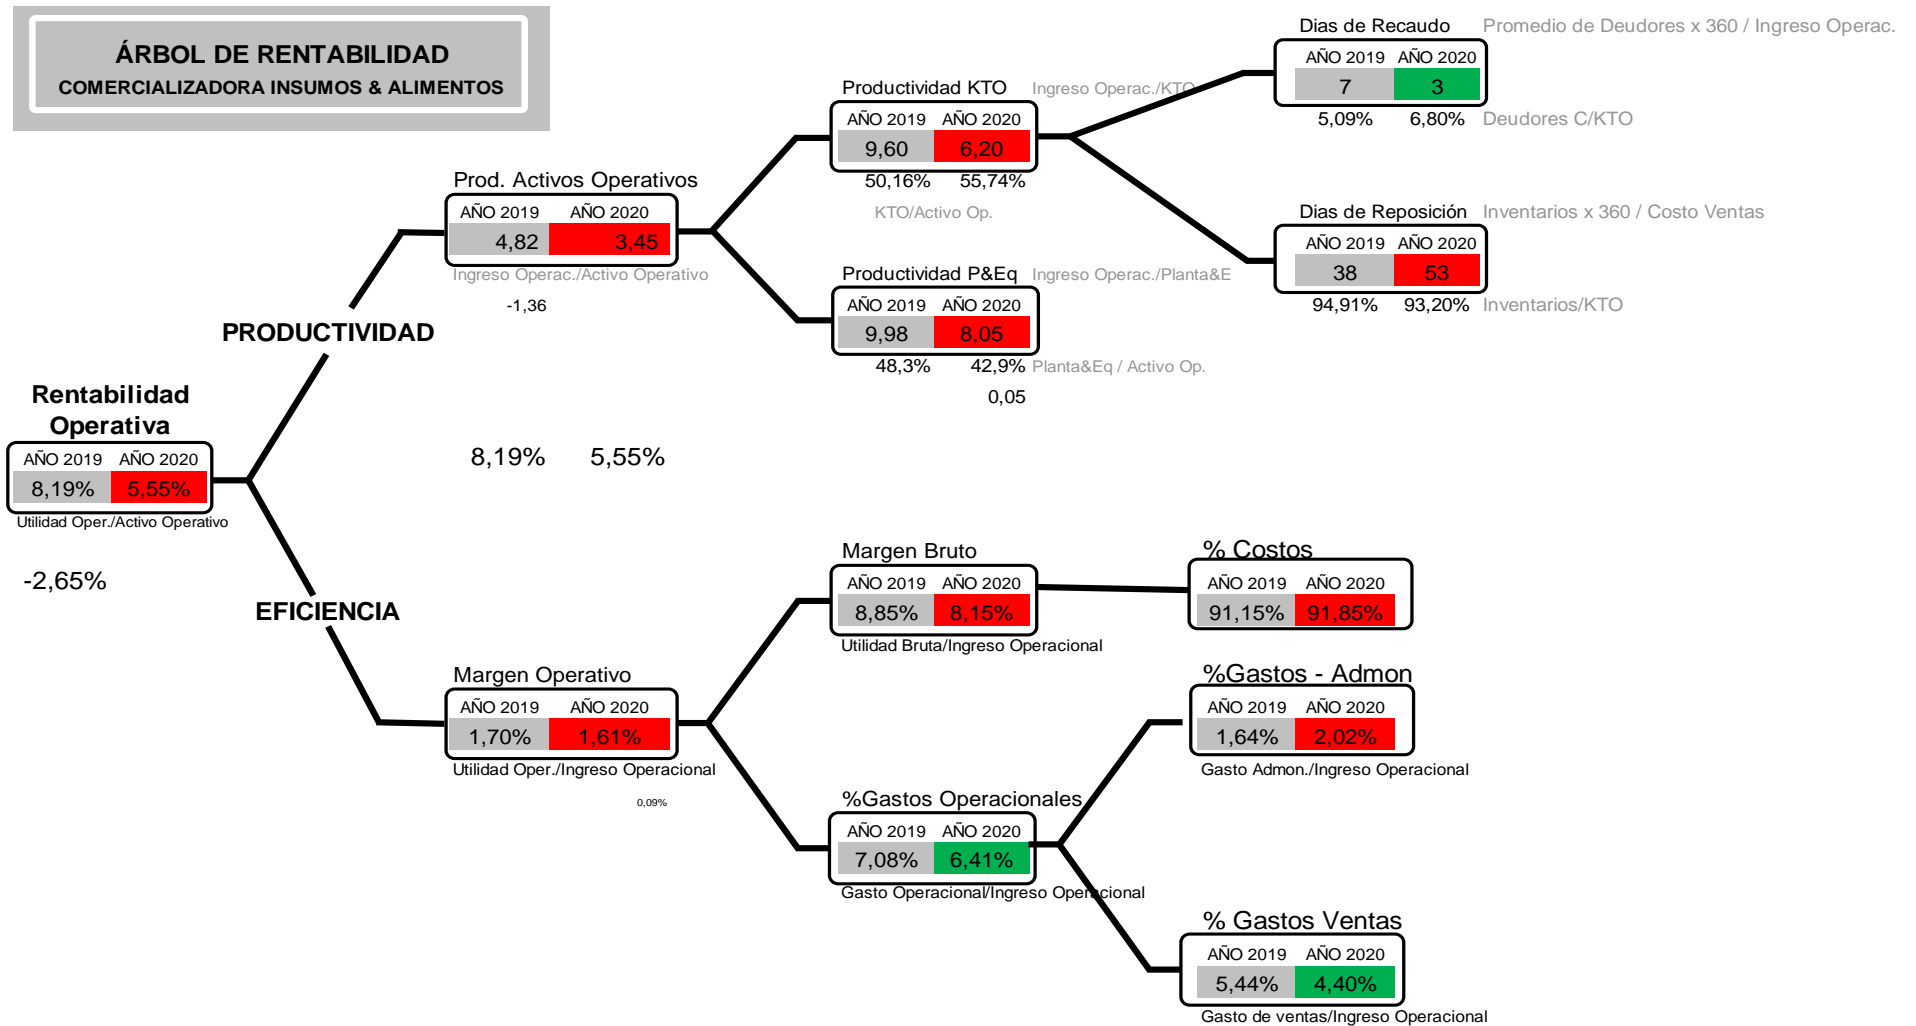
ÁRBOL DE RENTABILIDAD
COMERCIALIZADORA INSUMOS & ALIMENTOS

Dias de Recaudo Promedio de Deudores x 360 / Ingreso Operac.
| AÑO 2019 | AÑO 2020 |
|---|---|
| 7 | 3 |
5,09% 6,80% Deudores C/KTO

Productividad KTO Ingreso Operac./KTO
| AÑO 2019 | AÑO 2020 |
|---|---|
| 9,60 | 6,20 |
50,16% 55,74%
KTO/Activo Op.

Prod. Activos Operativos
| AÑO 2019 | AÑO 2020 |
|---|---|
| 4,82 | 3,45 |
Ingreso Operac./Activo Operativo
-1,36

Dias de Reposición Inventarios x 360 / Costo Ventas
| AÑO 2019 | AÑO 2020 |
|---|---|
| 38 | 53 |
94,91% 93,20% Inventarios/KTO

Productividad P&Eq Ingreso Operac./Planta&E
| AÑO 2019 | AÑO 2020 |
|---|---|
| 9,98 | 8,05 |
48,3% 42,9% Planta&Eq / Activo Op.
0,05

PRODUCTIVIDAD

Rentabilidad Operativa
| AÑO 2019 | AÑO 2020 |
|---|---|
| 8,19% | 5,55% |
Utilidad Oper./Activo Operativo

8,19% 5,55%

-2,65%

EFICIENCIA

Margen Bruto
| AÑO 2019 | AÑO 2020 |
|---|---|
| 8,85% | 8,15% |
Utilidad Bruta/Ingreso Operacional

% Costos
| AÑO 2019 | AÑO 2020 |
|---|---|
| 91,15% | 91,85% |

Margen Operativo
| AÑO 2019 | AÑO 2020 |
|---|---|
| 1,70% | 1,61% |
Utilidad Oper./Ingreso Operacional
0,09%

%Gastos - Admon
| AÑO 2019 | AÑO 2020 |
|---|---|
| 1,64% | 2,02% |
Gasto Admon./Ingreso Operacional

%Gastos Operacionales
| AÑO 2019 | AÑO 2020 |
|---|---|
| 7,08% | 6,41% |
Gasto Operacional/Ingreso Operacional

% Gastos Ventas
| AÑO 2019 | AÑO 2020 |
|---|---|
| 5,44% | 4,40% |
Gasto de ventas/Ingreso Operacional